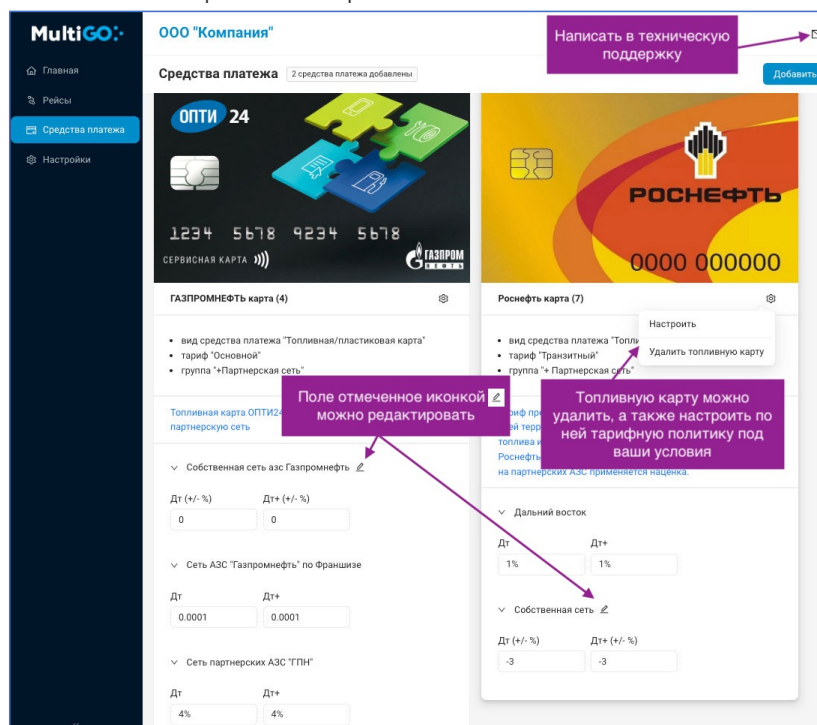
MultiGO

Главная
Рейсы
Средства платежа
Настройки

ООО "Компания"

Написать в техническую поддержку

Средства платежа 2 средства платежа добавлены

Добавить

ОПТИ 24

1234 5678 9234 5678
СЕРВИСНАЯ КАРТА
ГАЗПРОМ НЕФТЬ

ГАЗПРОМНЕФТЬ карта (4)

• вид средства платежа "Топливная/пластиковая карта"
• тариф "Основной"
• группа "+Партнерская сеть"

Поле отмеченное иконкой можно редактировать

Топливная карта ОПТИ24 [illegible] партнерскую сеть

Собственная сеть азс Газпромнефть

Дт (+/- %) Дт+ (+/- %)
0 0

Сеть АЗС "Газпромнефть" по Франшизе

Дт Дт+
0.0001 0.0001

Сеть партнерских АЗС "ГПН"

Дт Дт+
4% 4%

РОСНЕФТЬ
0000 000000

Роснефть карта (7)

Настроить
Удалить топливную карту

• вид средства платежа "Топли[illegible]
• тариф "Транзитный"
• группа "+ Партнерская се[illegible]"

Топливную карту можно удалить, а также настроить по ней тарифную политику под ваши условия

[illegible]риф пре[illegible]
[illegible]ей терр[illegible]
топлива и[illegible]
Роснефть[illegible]
на партнерских АЗС применяется наценка.

Дальний восток

Дт Дт+
1% 1%

Собственная сеть

Дт (+/- %) Дт+ (+/- %)
-3 -3